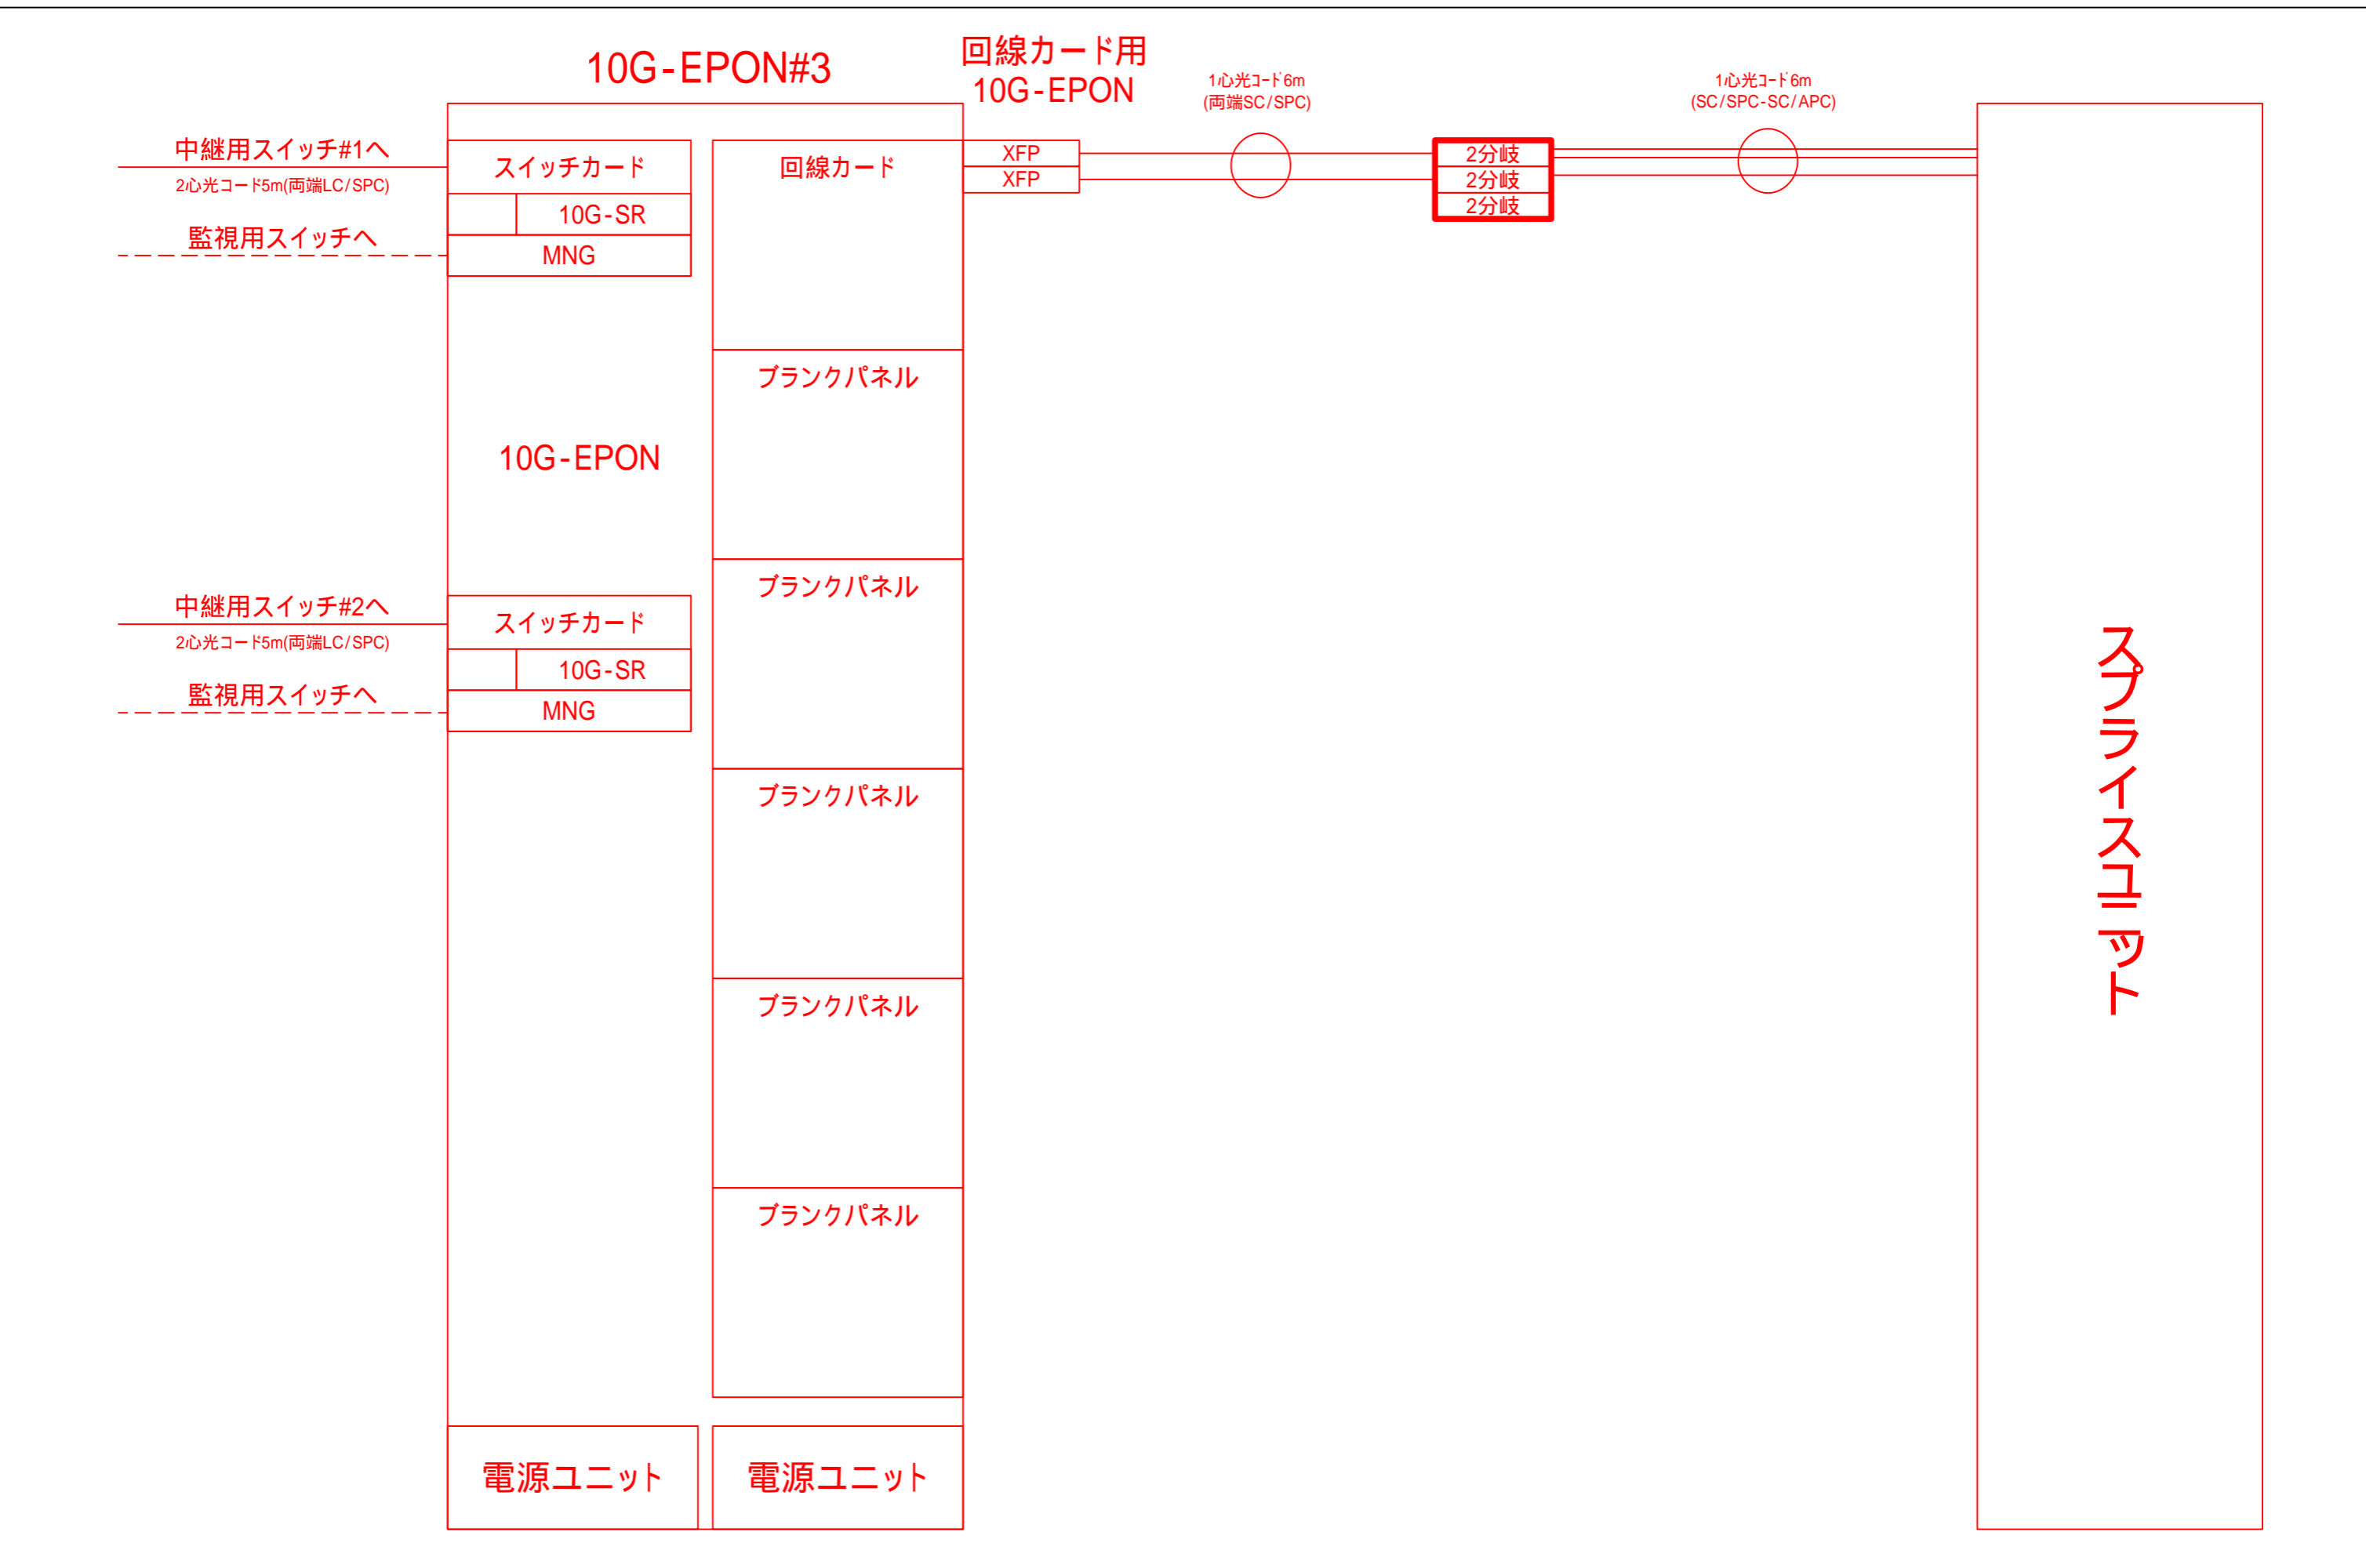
10G-EPON#3

回線カード用
10G-EPON

1心光コード6m
(両端SC/SPC)

1心光コード6m
(SC/SPC-SC/APC)

中継用スイッチ#1へ
2心光コード5m(両端LC/SPC)

監視用スイッチへ

スイッチカード
10G-SR
MNG

回線カード

XFP
XFP

2分岐
2分岐
2分岐

ブランクパネル

10G-EPON

ブランクパネル

中継用スイッチ#2へ
2心光コード5m(両端LC/SPC)

監視用スイッチへ

スイッチカード
10G-SR
MNG

ブランクパネル

ブランクパネル

ブランクパネル

電源ユニット
電源ユニット

スプライスユニット